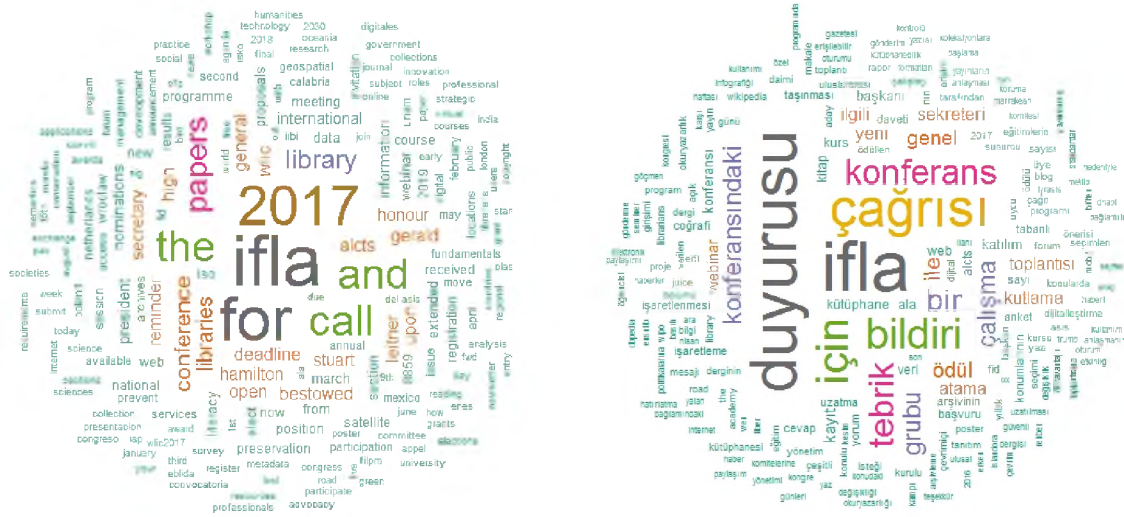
2017
ifla
the
for
and
call
papers
library
conference
libraries
international
deadline
hamilton
open
bestowed
stuart
alcts
gerald
honour
meeting
data
general
programme
secretary
nominations
president
reminder
national
web
services
position
preservation
satellite
march
from
now
course
information
received
move
fundamentals
webinar
annual
mexico
research
government
collections
geospatial
calabria
second
social
practice
technology
humanities
digitales
oceania
professional
innovation
strategic
india
london
public
early
may
extended
registration
analysis
participation
congress
metadata
register
survey
third
january
presentation
collection
sciences
science
available
prevent
today
week
submit
societies
netherlands
access
wroclaw
high
new
results
management
development
program
forum
awards
literacy
wlic
wlic2017
eblida
convocatoria
professionals
advocacy
participate
green
university
grants
elections
june
committee
poster
appel
print
lis
digital
journal
online
subject
roles
courses
2018
2030
final
agenda
workshop
2019
iflpm
due
join
la
de
del
asia
entry
road

duyurusu
çağrısı
ifla
konferans
için
bildiri
tebrik
grubu
bir
çalışma
konferansındaki
kütüphane
genel
sekreteri
başkanı
ilgili
yeni
daveti
kullanma
toplantısı
katılım
ödül
atama
başvuru
arşivinin
uzatma
cevap
kayıt
yorum
işaretleme
işaretlenmesi
mesajı
kurs
web
alcts
ala
ile
anket
veri
kitap
ödülleri
taşınması
konferansı
webinar
coğrafi
dergi
program
taslağı
dijitalleştirme
kurulu
yönetim
konuları
gelen
forum
tabanlı
sayı
poster
yol
konularda
derginin
uluslararası
ulusal
eğitimlerin
bilgi
library
juice
academy
internet
kütüphanesi
haber
yalan
makale
erişilebilir
gazeteci
kontrolü
toplantıları
tarafından
wikipedia
infografiği
günü
daimi
okuryazarlık
uzatılması
önerisi
seçimleri
blog
yayın
tanıtımı
2017
2016